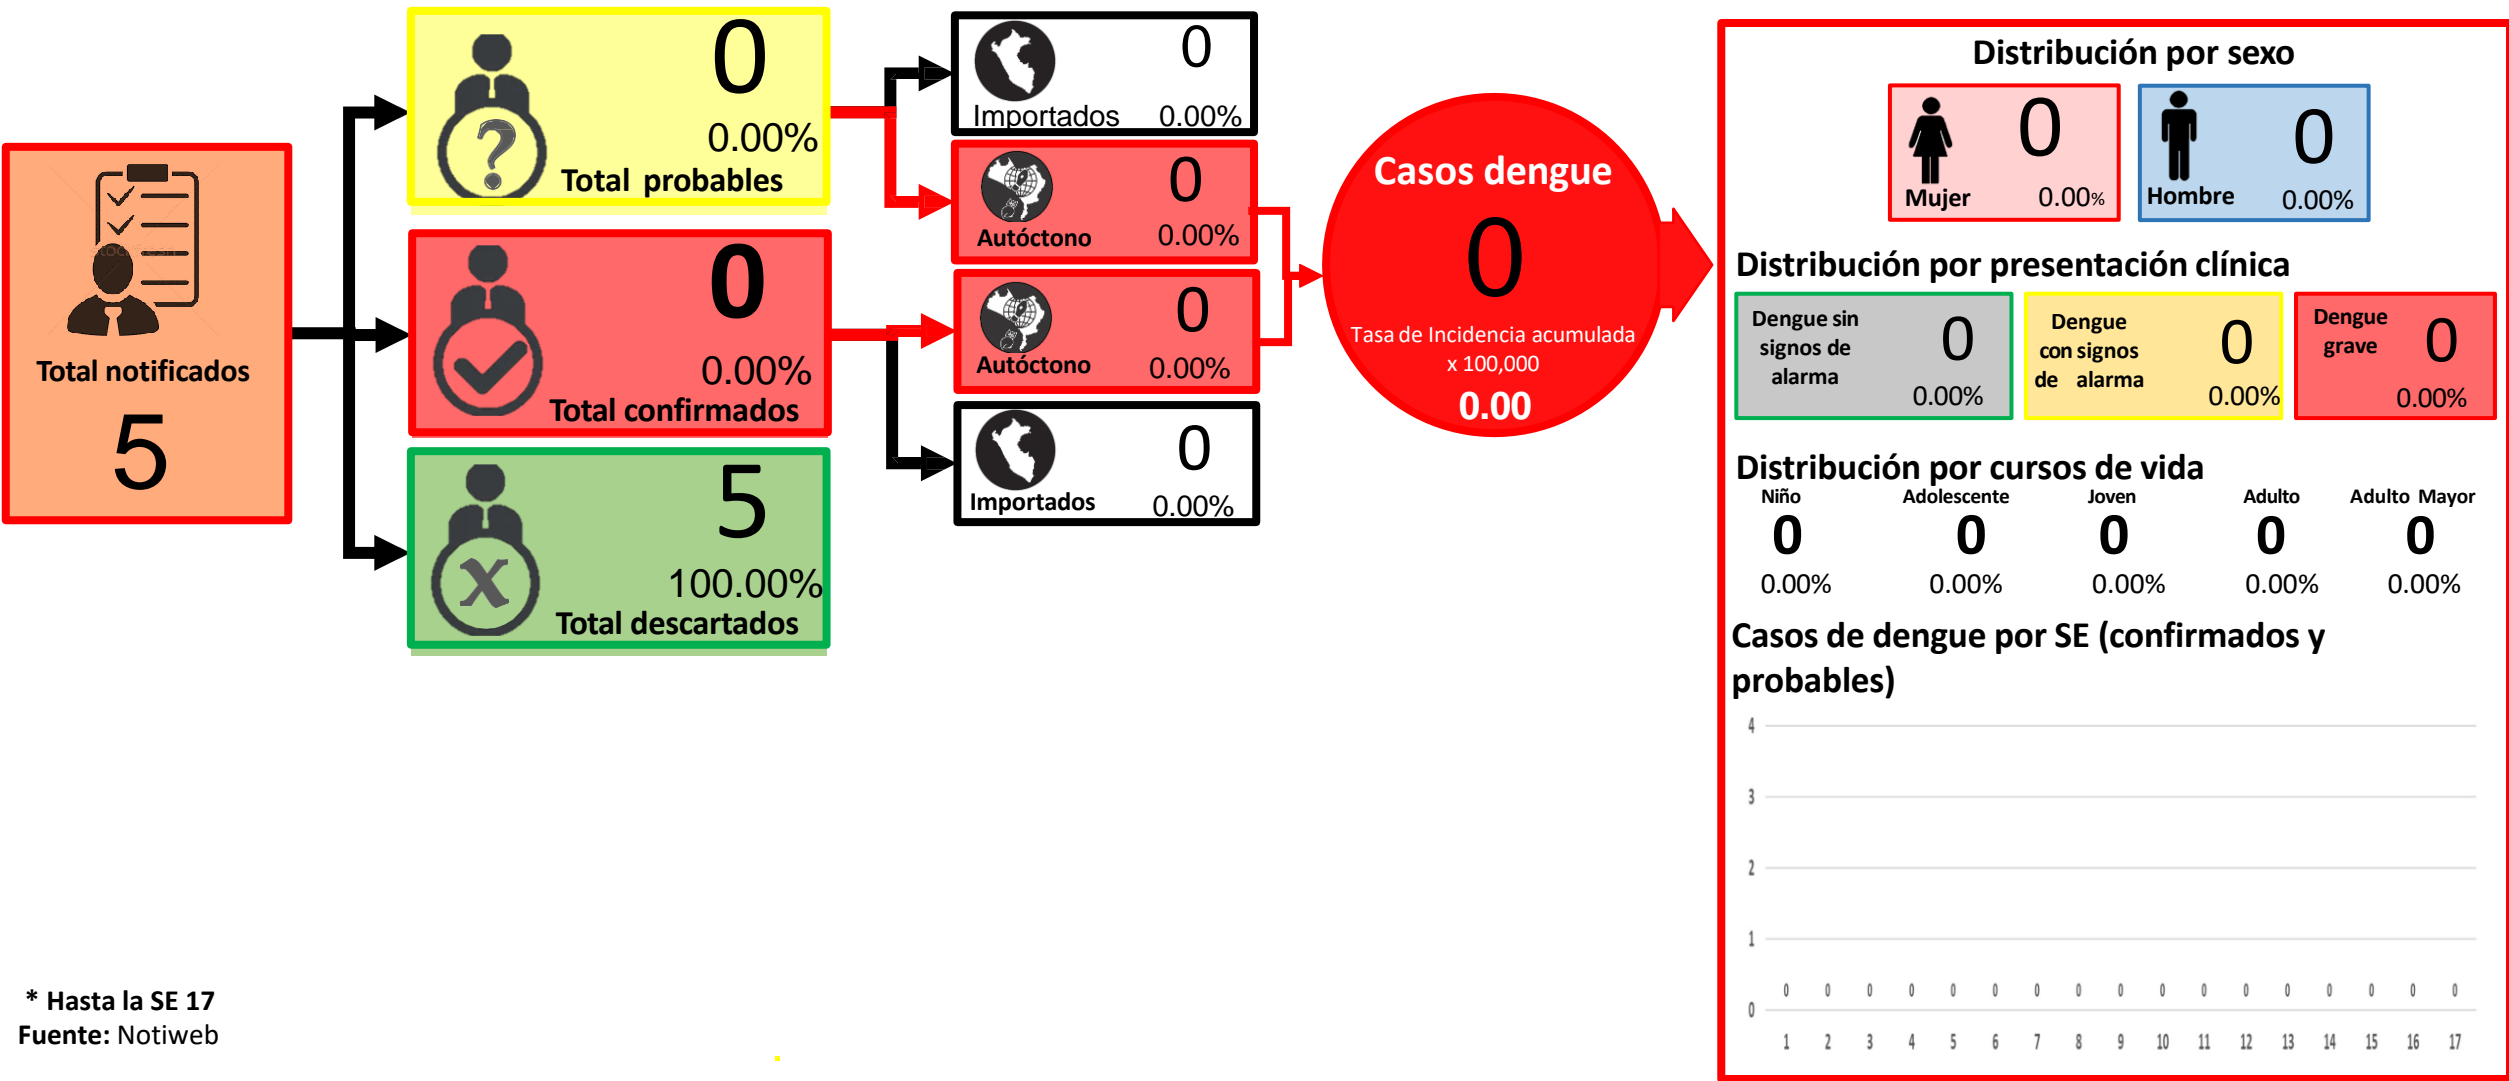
Total notificados
5

0
0.00%
Total probables

0
0.00%
Total confirmados

5
100.00%
Total descartados

0
Importados 0.00%

0
Autóctono 0.00%

0
Autóctono 0.00%

0
Importados 0.00%

Casos dengue
0
Tasa de Incidencia acumulada x 100,000
0.00

Distribución por sexo
Mujer 0 0.00%
Hombre 0 0.00%

Distribución por presentación clínica
Dengue sin signos de alarma 0 0.00%
Dengue con signos de alarma 0 0.00%
Dengue grave 0 0.00%

Distribución por cursos de vida
| Niño | Adolescente | Joven | Adulto | Adulto Mayor |
|---|---|---|---|---|
| 0 | 0 | 0 | 0 | 0 |
| 0.00% | 0.00% | 0.00% | 0.00% | 0.00% |

Casos de dengue por SE (confirmados y probables)
4
3
2
1
0
0 0 0 0 0 0 0 0 0 0 0 0 0 0 0 0 0
1 2 3 4 5 6 7 8 9 10 11 12 13 14 15 16 17

* Hasta la SE 17
Fuente: Notiweb